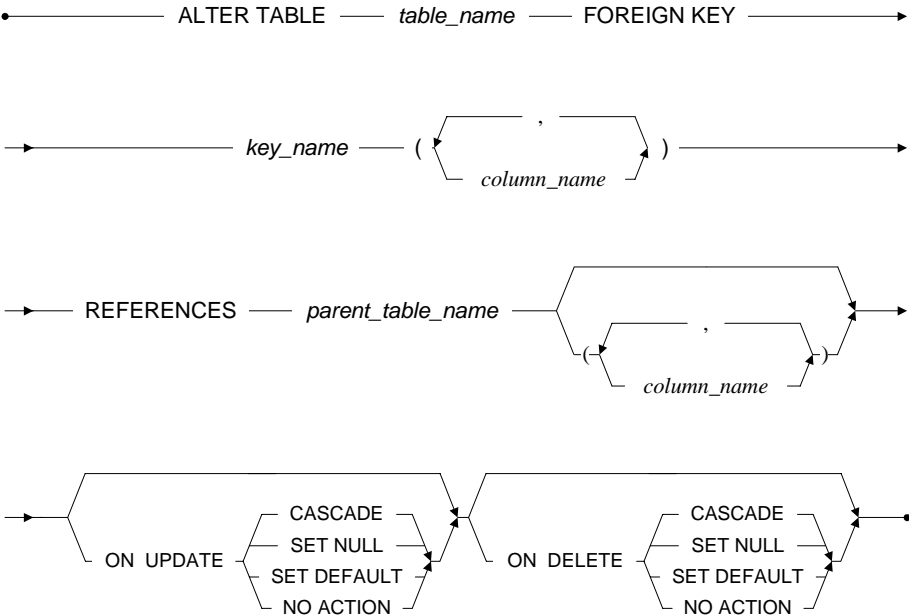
ALTER TABLE table_name FOREIGN KEY

key_name ( , column_name )

REFERENCES parent_table_name ( , column_name )

ON UPDATE CASCADE SET NULL SET DEFAULT NO ACTION

ON DELETE CASCADE SET NULL SET DEFAULT NO ACTION